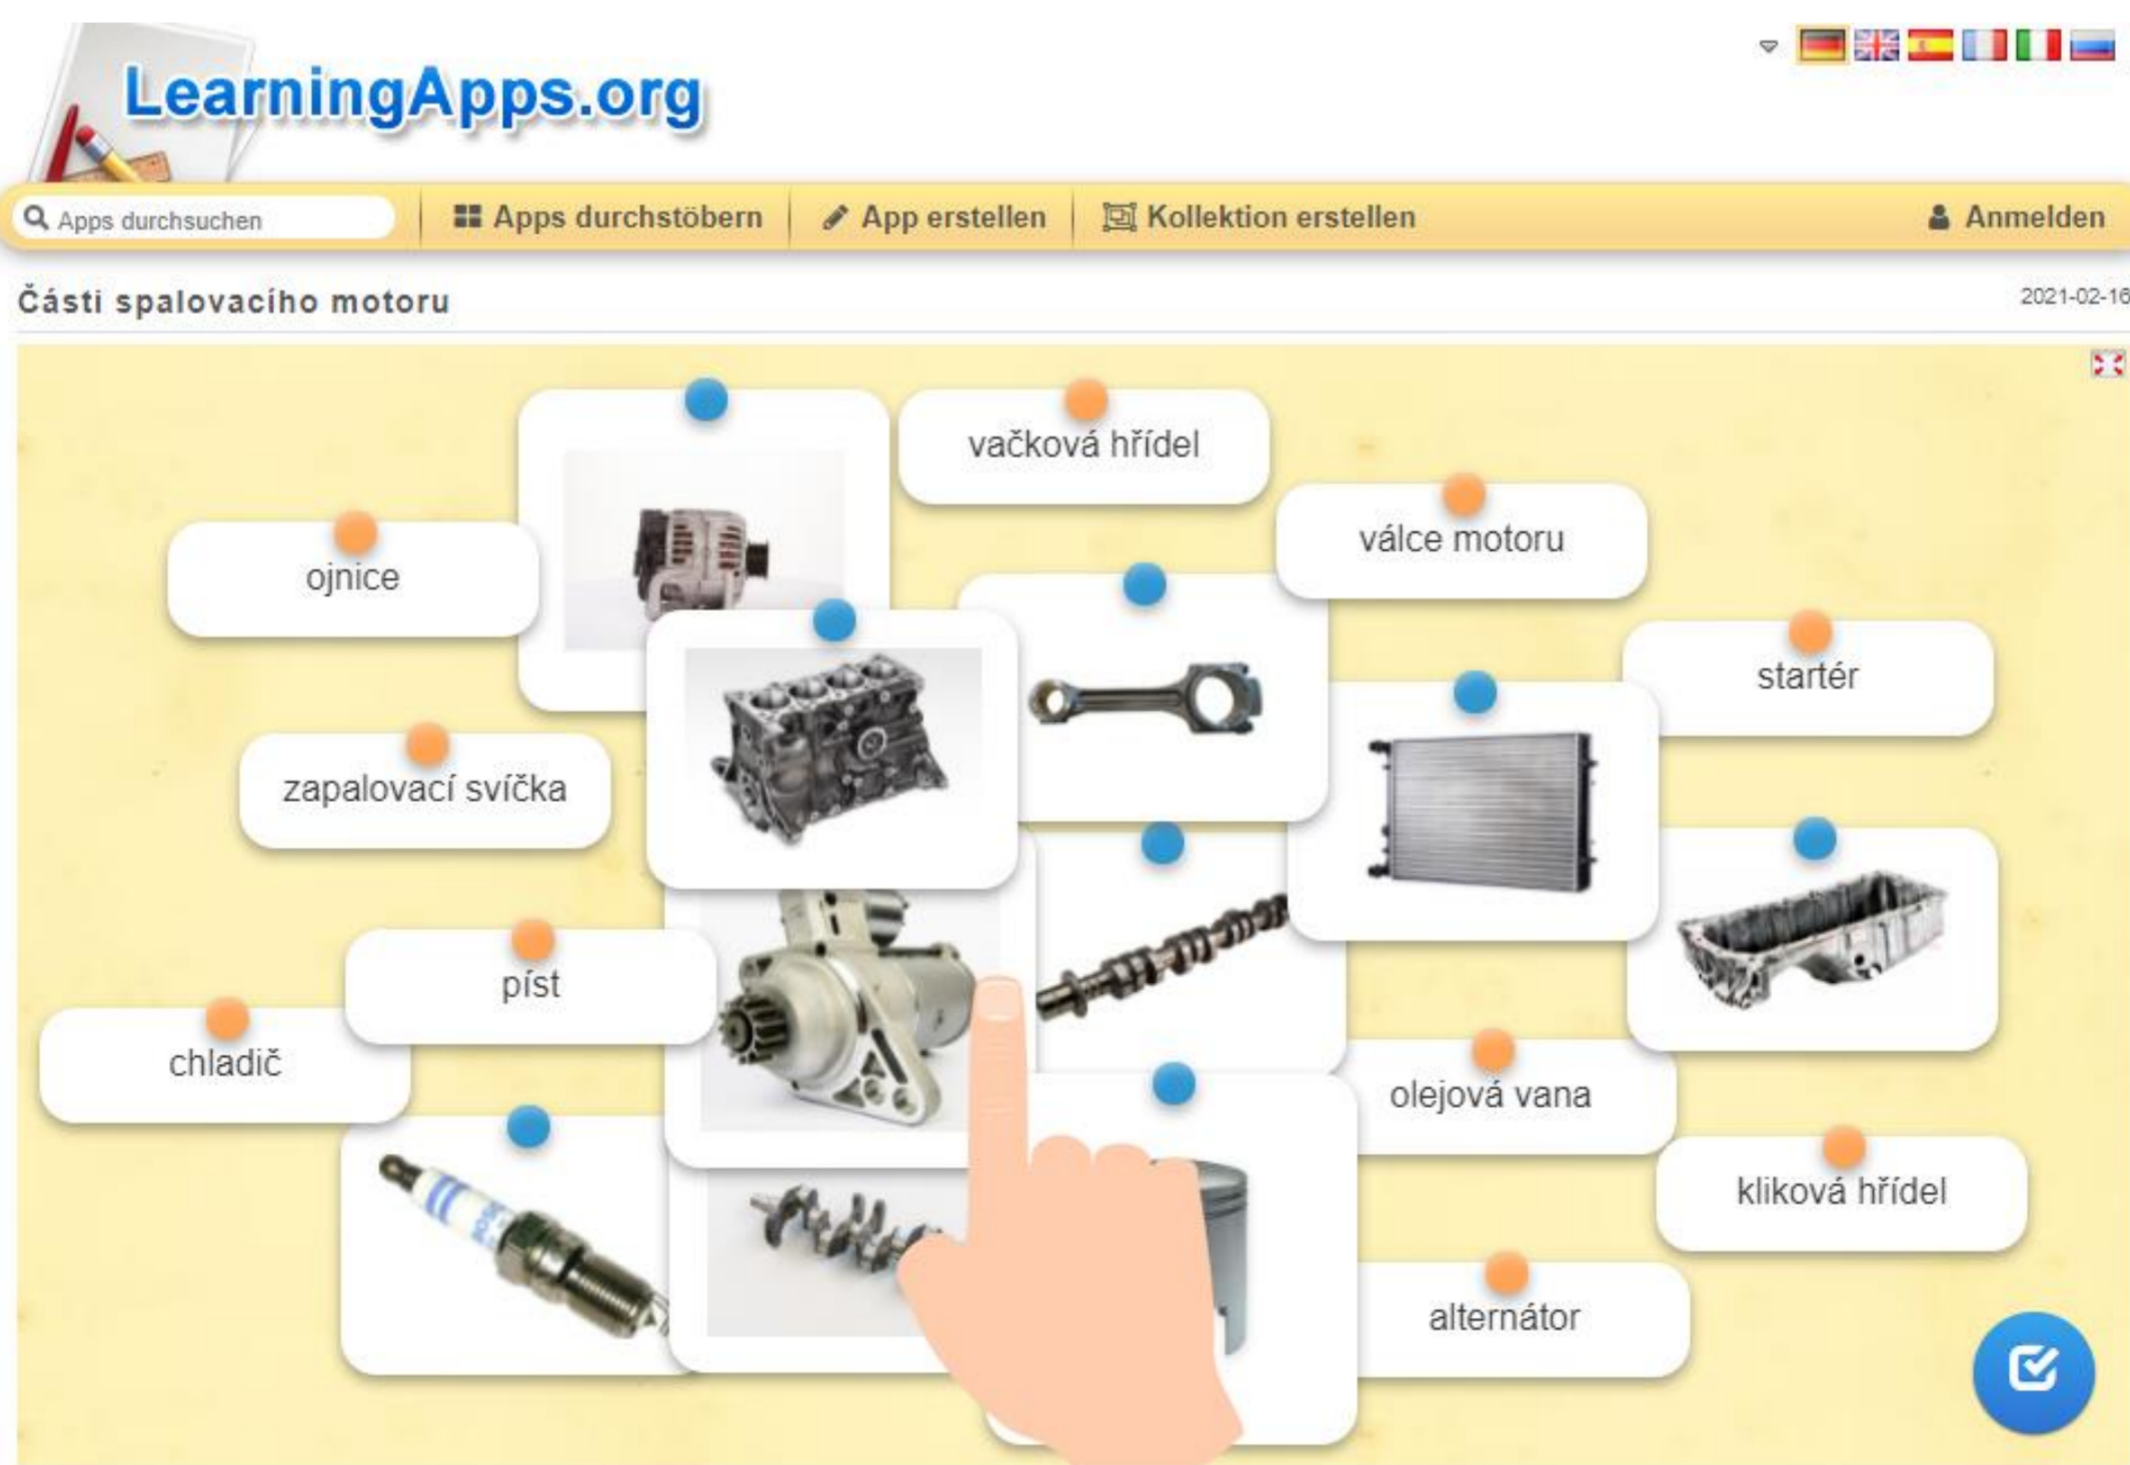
LearningApps.org

Apps durchsuchen
Apps durchstöbern
App erstellen
Kollektion erstellen
Anmelden

Části spalovacího motoru
2021-02-16

vačková hřídel
válce motoru
ojnice
startér
zapalovací svíčka
píst
chladič
olejová vana
kliková hřídel
alternátor